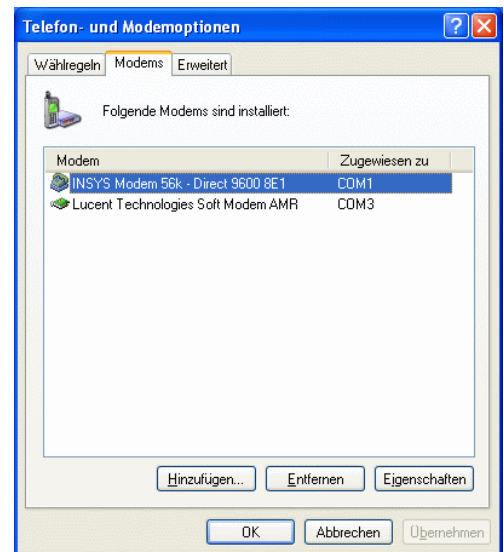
Telefon- und Modemoptionen

Wählregeln | Modems | Erweitert

Folgende Modems sind installiert:

| Modem | Zugewiesen zu |
|---|---|
| INSYS Modem 56k - Direct 9600 8E1 | COM1 |
| Lucent Technologies Soft Modem AMR | COM3 |

Hinzufügen... | Entfernen | Eigenschaften

OK | Abbrechen | Übernehmen